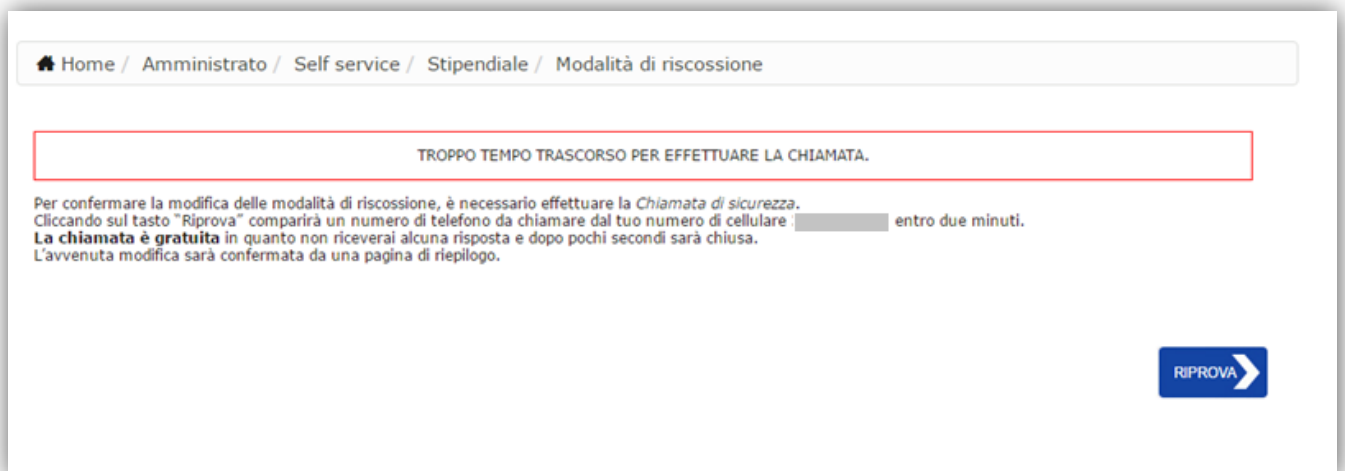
Home / Amministrato / Self service / Stipendiale / Modalità di riscossione

TROPPO TEMPO TRASCORSO PER EFFETTUARE LA CHIAMATA.

Per confermare la modifica delle modalità di riscossione, è necessario effettuare la Chiamata di sicurezza.
Cliccando sul tasto "Riprova" comparirà un numero di telefono da chiamare dal tuo numero di cellulare : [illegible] entro due minuti.
La chiamata è gratuita in quanto non riceverai alcuna risposta e dopo pochi secondi sarà chiusa.
L'avvenuta modifica sarà confermata da una pagina di riepilogo.

RIPROVA